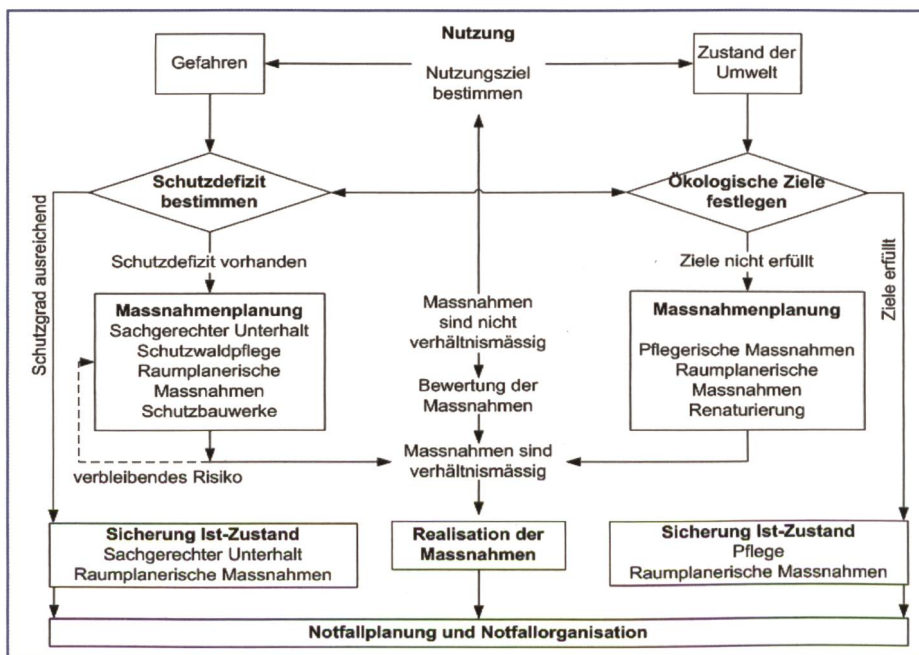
Nutzung

Gefahren

Nutzungsziel bestimmen

Zustand der Umwelt

Schutzdefizit bestimmen

Ökologische Ziele festlegen

Schutzgrad ausreichend

Schutzdefizit vorhanden

Ziele nicht erfüllt

Ziele erfüllt

Massnahmenplanung
Sachgerechter Unterhalt
Schutzwaldpflege
Raumplanerische Massnahmen
Schutzbauwerke

Massnahmen sind nicht verhältnismässig

Bewertung der Massnahmen

Massnahmenplanung
Pflegerische Massnahmen
Raumplanerische Massnahmen
Renaturierung

verbleibendes Risiko

Massnahmen sind verhältnismässig

Sicherung Ist-Zustand
Sachgerechter Unterhalt
Raumplanerische Massnahmen

Realisation der Massnahmen

Sicherung Ist-Zustand
Pflege
Raumplanerische Massnahmen

Notfallplanung und Notfallorganisation